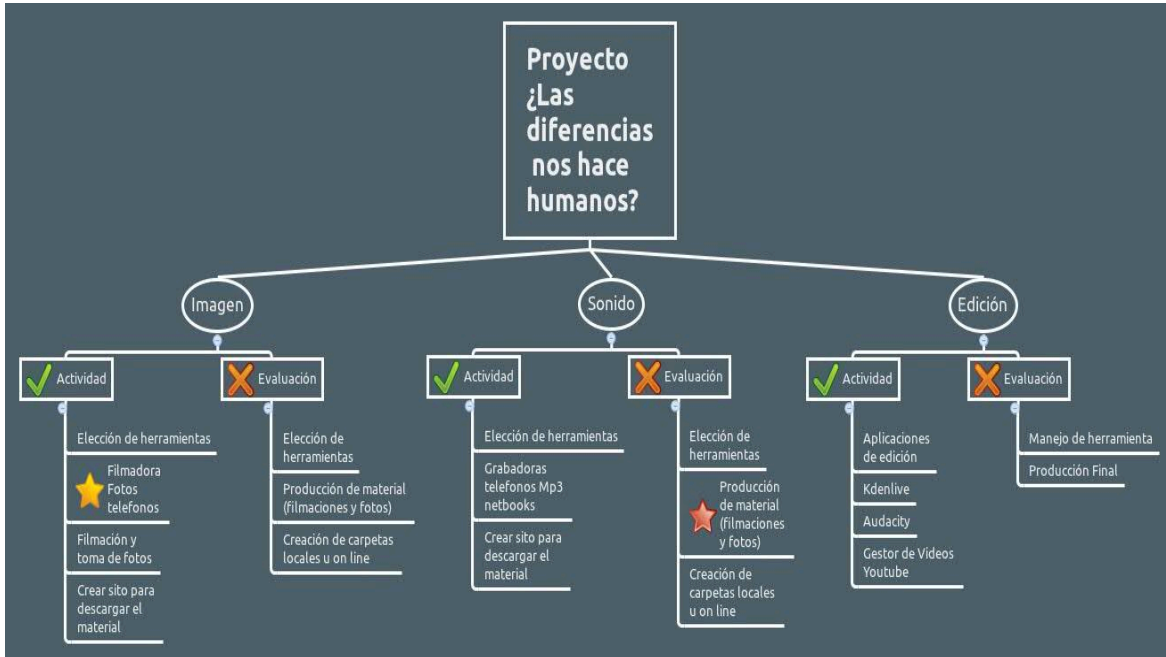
Proyecto ¿Las diferencias nos hace humanos?

Imagen

Actividad

Elección de herramientas

Filmadora Fotos telefonos

Filmación y toma de fotos

Crear sito para descargar el material

Evaluación

Elección de herramientas

Producción de material (filmaciones y fotos)

Creación de carpetas locales u on line

Sonido

Actividad

Elección de herramientas

Grabadoras telefonos Mp3 netbooks

Crear sito para descargar el material

Evaluación

Elección de herramientas

Producción de material (filmaciones y fotos)

Creación de carpetas locales u on line

Edición

Actividad

Aplicaciones de edición

Kdenlive

Audacity

Gestor de Videos Youtube

Evaluación

Manejo de herramienta

Producción Final